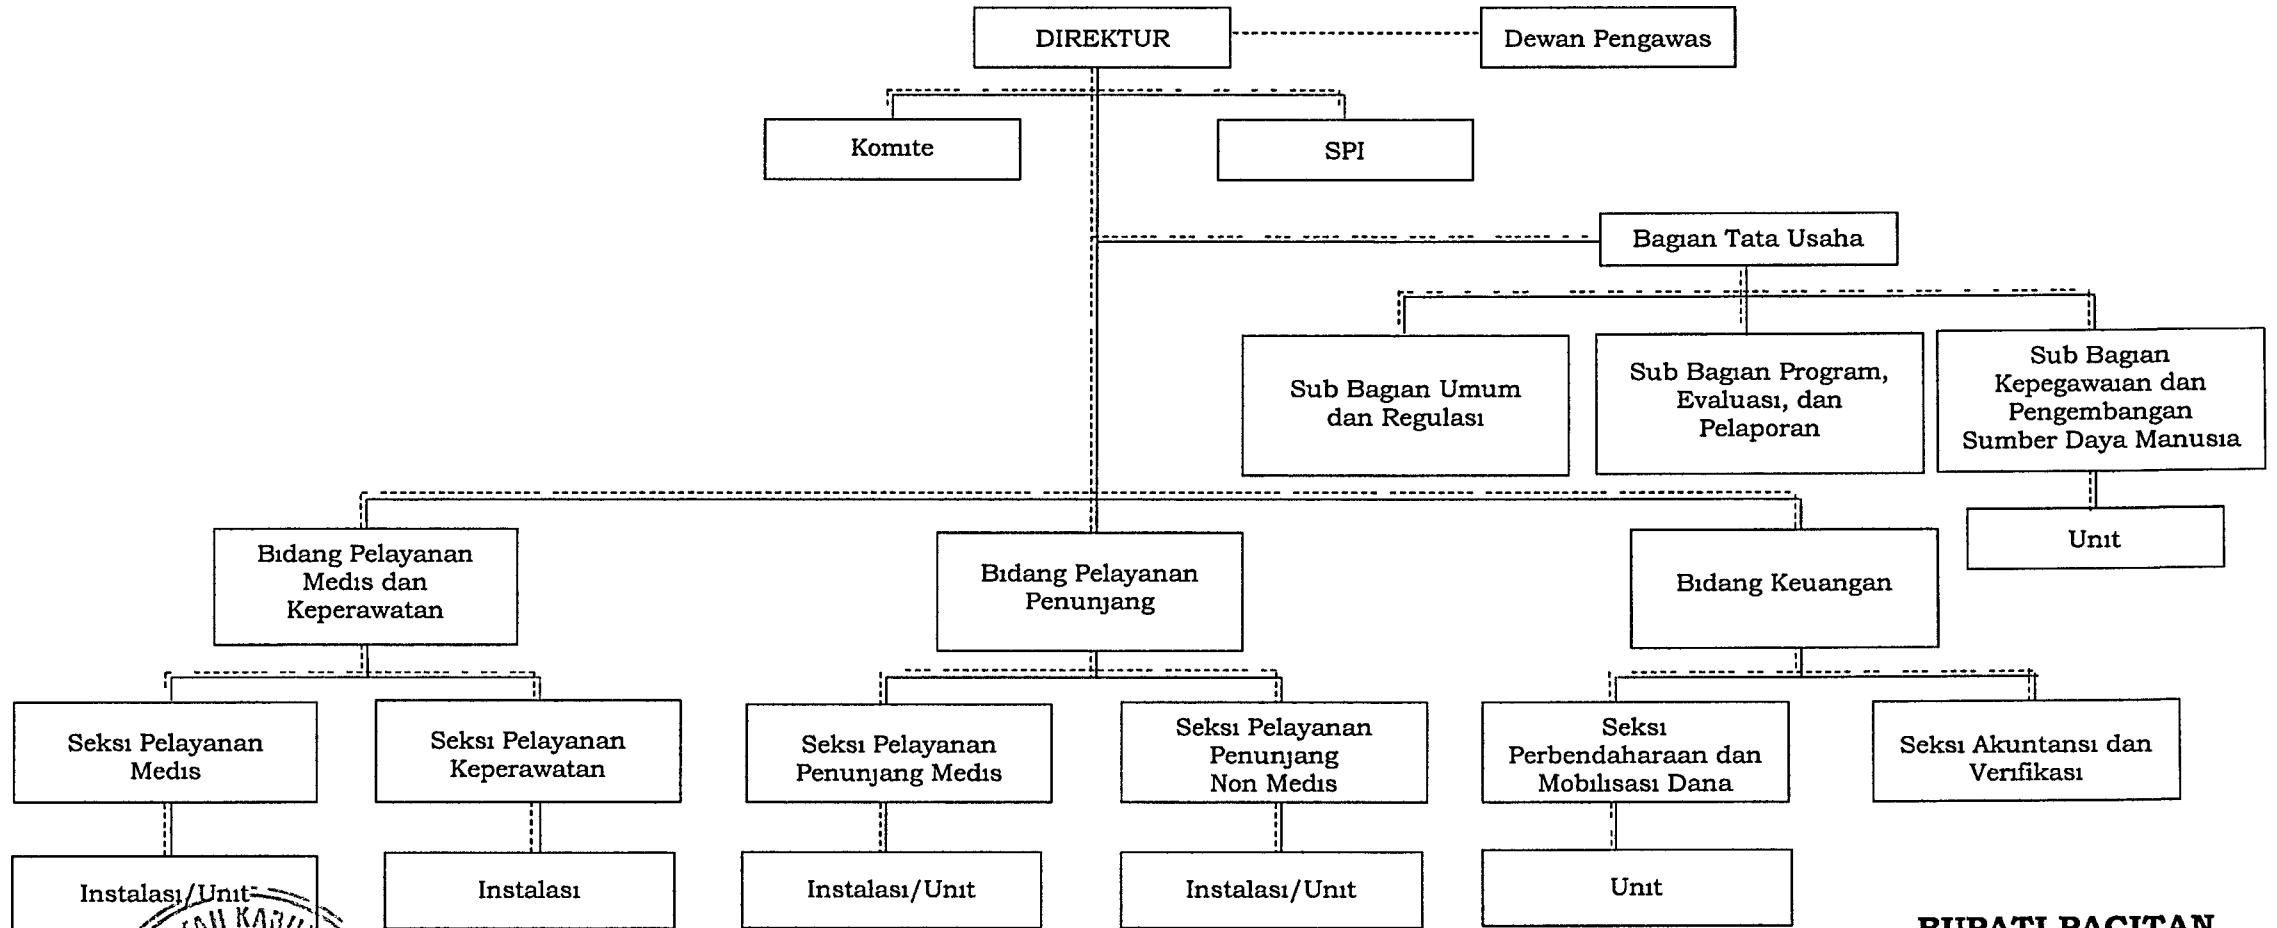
DIREKTUR

Dewan Pengawas

Komite

SPI

Bagian Tata Usaha

Sub Bagian Umum dan Regulasi

Sub Bagian Program, Evaluasi, dan Pelaporan

Sub Bagian Kepegawaian dan Pengembangan Sumber Daya Manusia

Unit

Bidang Pelayanan Medis dan Keperawatan

Bidang Pelayanan Penunjang

Bidang Keuangan

Seksi Pelayanan Medis

Seksi Pelayanan Keperawatan

Seksi Pelayanan Penunjang Medis

Seksi Pelayanan Penunjang Non Medis

Seksi Perbendaharaan dan Mobilisasi Dana

Seksi Akuntansi dan Verifikasi

Instalasi/Unit

Instalasi

Instalasi/Unit

Instalasi/Unit

Unit

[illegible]

BUPATI PACITAN